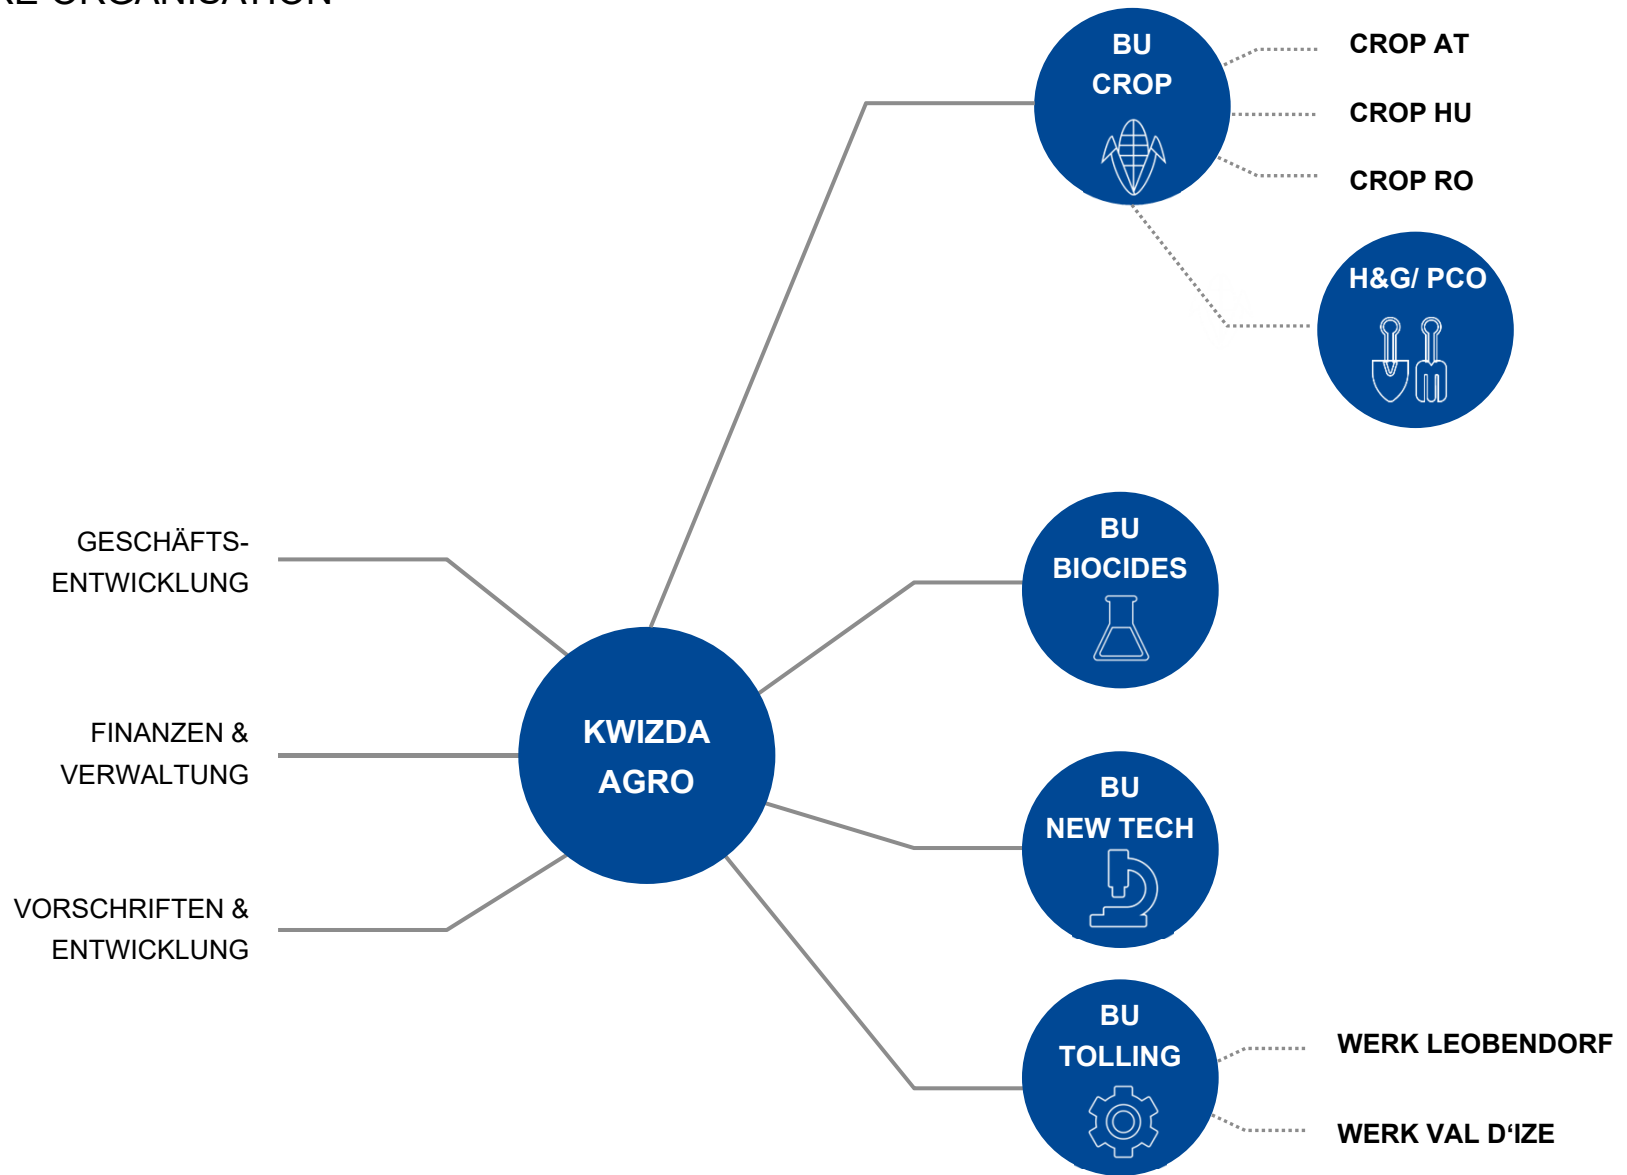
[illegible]E ORGANISATION

BU CROP

CROP AT

CROP HU

CROP RO

H&G/ PCO

GESCHÄFTSENTWICKLUNG

FINANZEN & VERWALTUNG

VORSCHRIFTEN & ENTWICKLUNG

KWIZDA AGRO

BU BIOCIDES

BU NEW TECH

BU TOLLING

WERK LEOBENDORF

WERK VAL D'IZE